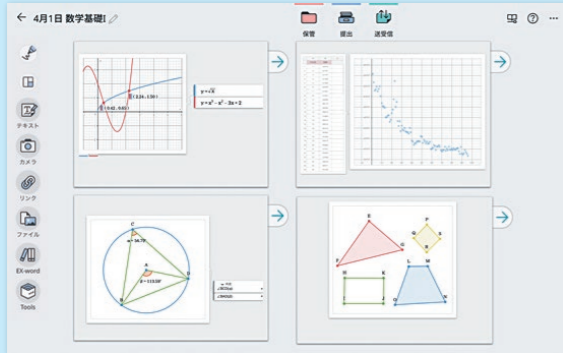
← 4月1日 数学基礎Ⅰ

保管 提出 送受信

テキスト
カメラ
リンク
ファイル
EX-word
Tools

(1.26, 1.26)
(1.42, 0.61)
$y=\sqrt{x}$
$y=x^3-x^2-3x+2$

C
$\alpha=56.78°$
A
$\beta=110.00°$
B
D

E
F
G
P
Q
R
S
H
K
I
J
L
M
N
O